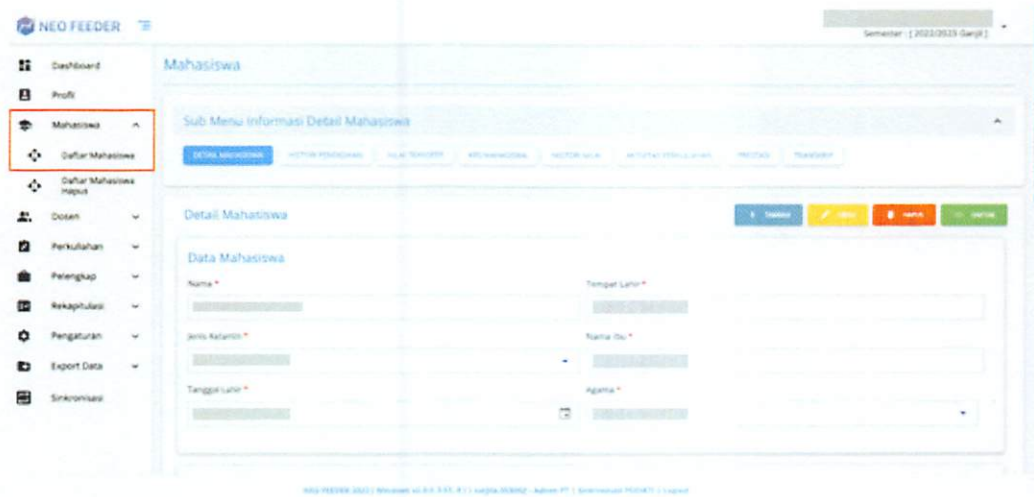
NEO FEEDER

Semester : [ 2022/2023 Ganjil ]

Dashboard
Profil
Mahasiswa
Daftar Mahasiswa
Daftar Mahasiswa Hapus
Dosen
Perkuliahan
Pelengkap
Rekapitulasi
Pengaturan
Export Data
Sinkronisasi

Mahasiswa

Sub Menu Informasi Detail Mahasiswa

DETAIL MAHASISWA | HISTORI PENDIDIKAN | NILAI TRANSFER | KRS MAHASISWA | HISTORI NILAI | AKTIVITAS PERKULIAHAN | PRESTASI | TRANSKRIP

Detail Mahasiswa

TAMBAH | UBAH | HAPUS | SIMPAN

Data Mahasiswa

Nama *

Tempat Lahir *

Jenis Kelamin *

Nama Ibu *

Tanggal Lahir *

Agama *

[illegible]